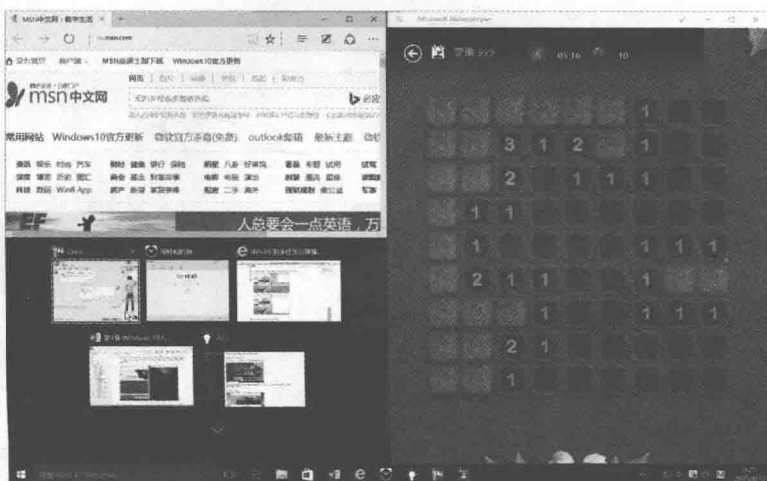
MSN中文网 | 春节生活

msn.com

msn 中文网

网页 | 图片 | 视频 | 学术 | 词典 | 地图

必应

常用网站 Windows10官方更新 免费 outlook邮箱 最新主题

新闻 娱乐 视频 汽车
体育 财经 军事 游戏
科技 教育 Win8 App

人总要会一点英语，万

Microsoft Minesweeper

1
3 1 2 1
2 1 1 1
1 1
1 1 1 1
2 1 1 1
1 1 1 1
2 1
1